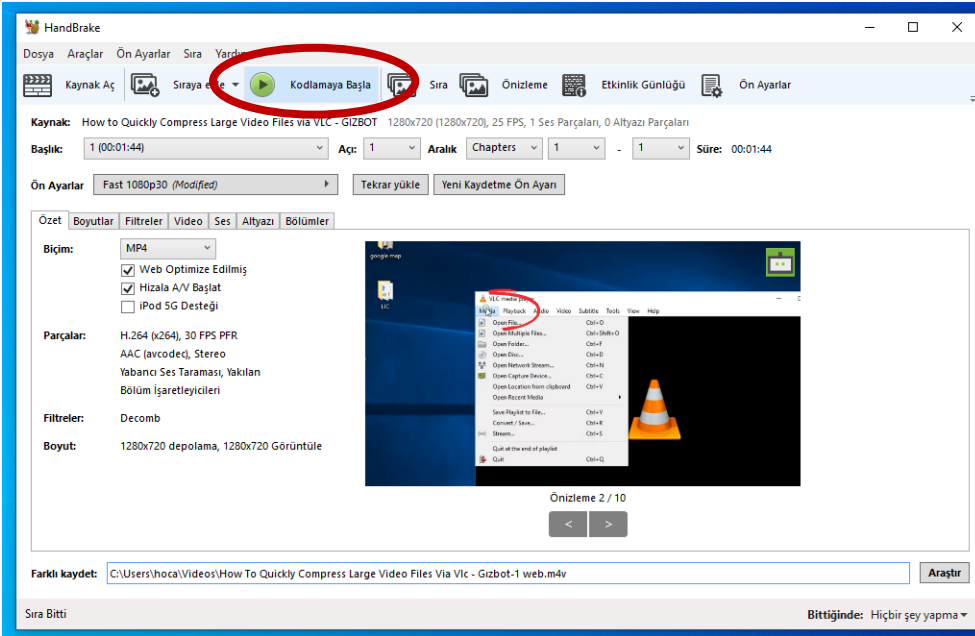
HandBrake

Dosya Araçlar Ön Ayarlar Sıra Yardı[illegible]

Kaynak Aç Sıraya e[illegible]e Kodlamaya Başla Sıra Önizleme Etkinlik Günlüğü Ön Ayarlar

Kaynak: How to Quickly Compress Large Video Files via VLC - GIZBOT 1280x720 (1280x720), 25 FPS, 1 Ses Parçaları, 0 Altyazı Parçaları

Başlık: 1 (00:01:44) Açı: 1 Aralık Chapters 1 - 1 Süre: 00:01:44

Ön Ayarlar Fast 1080p30 (Modified) Tekrar yükle Yeni Kaydetme Ön Ayarı

Özet Boyutlar Filtreler Video Ses Altyazı Bölümler

Biçim: MP4
Web Optimize Edilmiş
Hizala A/V Başlat
iPod 5G Desteği

Parçalar: H.264 (x264), 30 FPS PFR
AAC (avcodec), Stereo
Yabancı Ses Taraması, Yakılan
Bölüm İşaretleyicileri

Filtreler: Decomb

Boyut: 1280x720 depolama, 1280x720 Görüntüle

google map
LIC
VLC media player
Media Playback Audio Video Subtitle Tools View Help
Open File... Ctrl+O
Open Multiple Files... Ctrl+Shift+O
Open Folder... Ctrl+F
Open Disc... Ctrl+D
Open Network Stream... Ctrl+N
Open Capture Device... Ctrl+C
Open Location from clipboard Ctrl+V
Open Recent Media
Save Playlist to File... Ctrl+Y
Convert / Save... Ctrl+R
Stream... Ctrl+S
Quit at the end of playlist
Quit Ctrl+Q

Önizleme 2 / 10
< >

Farklı kaydet: C:\Users\hoca\Videos\How To Quickly Compress Large Video Files Via Vlc - Gizbot-1 web.m4v Araştır

Sıra Bitti Bittiğinde: Hiçbir şey yapma